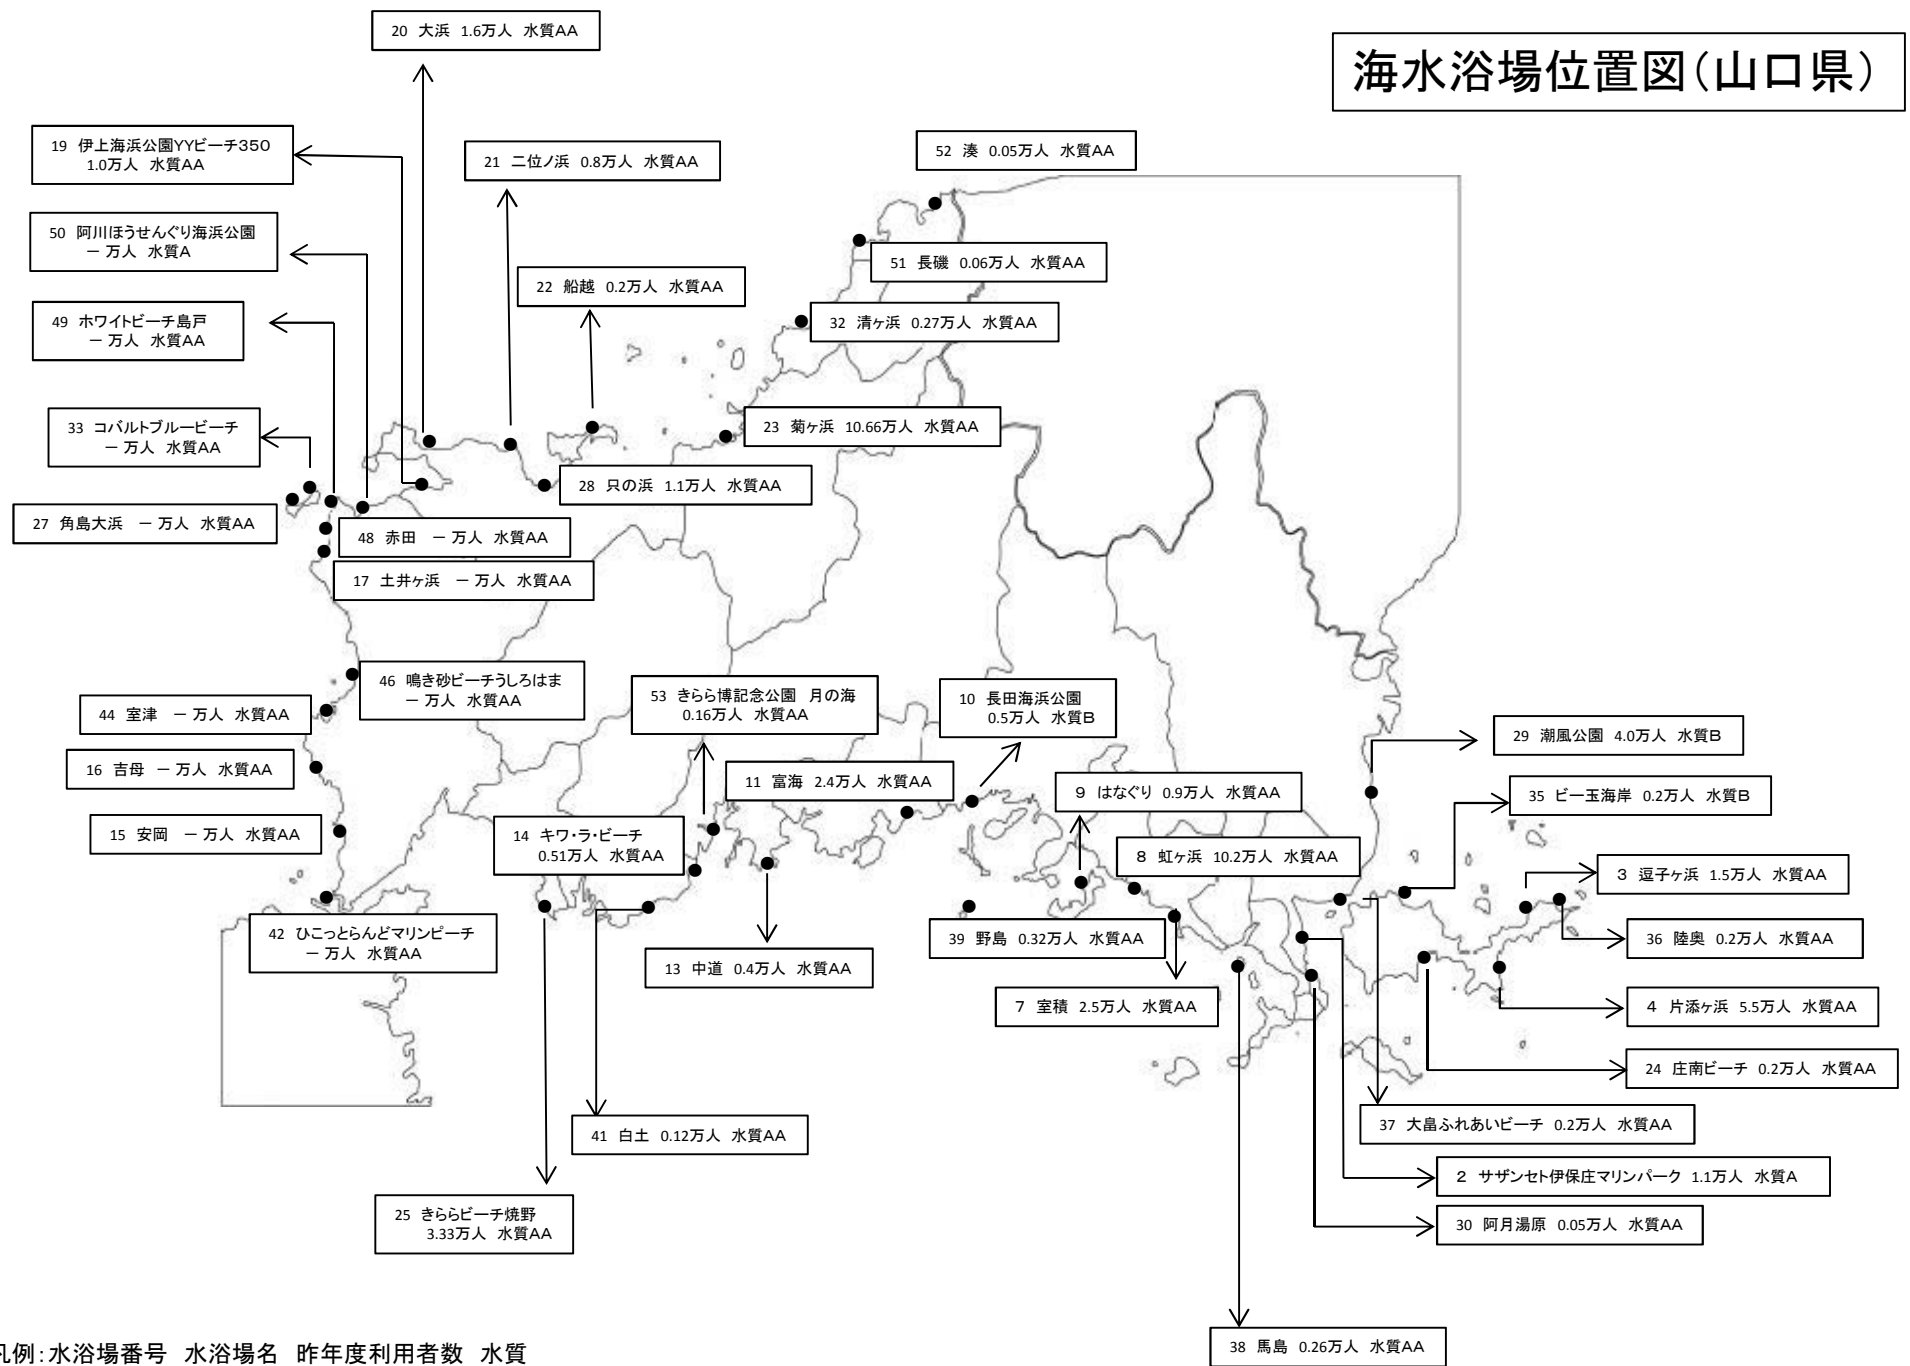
海水浴場位置図（山口県）

20 大浜 1.6万人 水質AA

19 伊上海浜公園YYビーチ350 1.0万人 水質AA

21 二位ノ浜 0.8万人 水質AA

52 湊 0.05万人 水質AA

50 阿川ほうせんぐり海浜公園 ー 万人 水質A

51 長磯 0.06万人 水質AA

22 船越 0.2万人 水質AA

49 ホワイトビーチ島戸 ー 万人 水質AA

32 清ヶ浜 0.27万人 水質AA

33 コバルトブルービーチ ー 万人 水質AA

23 菊ヶ浜 10.66万人 水質AA

28 只の浜 1.1万人 水質AA

27 角島大浜 ー 万人 水質AA

48 赤田 ー 万人 水質AA

17 土井ヶ浜 ー 万人 水質AA

46 鳴き砂ビーチうしろはま ー 万人 水質AA

53 きらら博記念公園 月の海 0.16万人 水質AA

10 長田海浜公園 0.5万人 水質B

44 室津 ー 万人 水質AA

29 潮風公園 4.0万人 水質B

16 吉母 ー 万人 水質AA

11 富海 2.4万人 水質AA

9 はなぐり 0.9万人 水質AA

35 ビー玉海岸 0.2万人 水質B

15 安岡 ー 万人 水質AA

14 キワ・ラ・ビーチ 0.51万人 水質AA

8 虹ヶ浜 10.2万人 水質AA

3 逗子ヶ浜 1.5万人 水質AA

42 ひこっとらんどマリンビーチ ー 万人 水質AA

39 野島 0.32万人 水質AA

36 陸奥 0.2万人 水質AA

13 中道 0.4万人 水質AA

7 室積 2.5万人 水質AA

4 片添ヶ浜 5.5万人 水質AA

24 庄南ビーチ 0.2万人 水質AA

37 大島ふれあいビーチ 0.2万人 水質AA

41 白土 0.12万人 水質AA

2 サザンセト伊保庄マリンパーク 1.1万人 水質A

30 阿月湯原 0.05万人 水質AA

25 きららビーチ焼野 3.33万人 水質AA

38 馬島 0.26万人 水質AA

凡例：水浴場番号 水浴場名 昨年度利用者数 水質